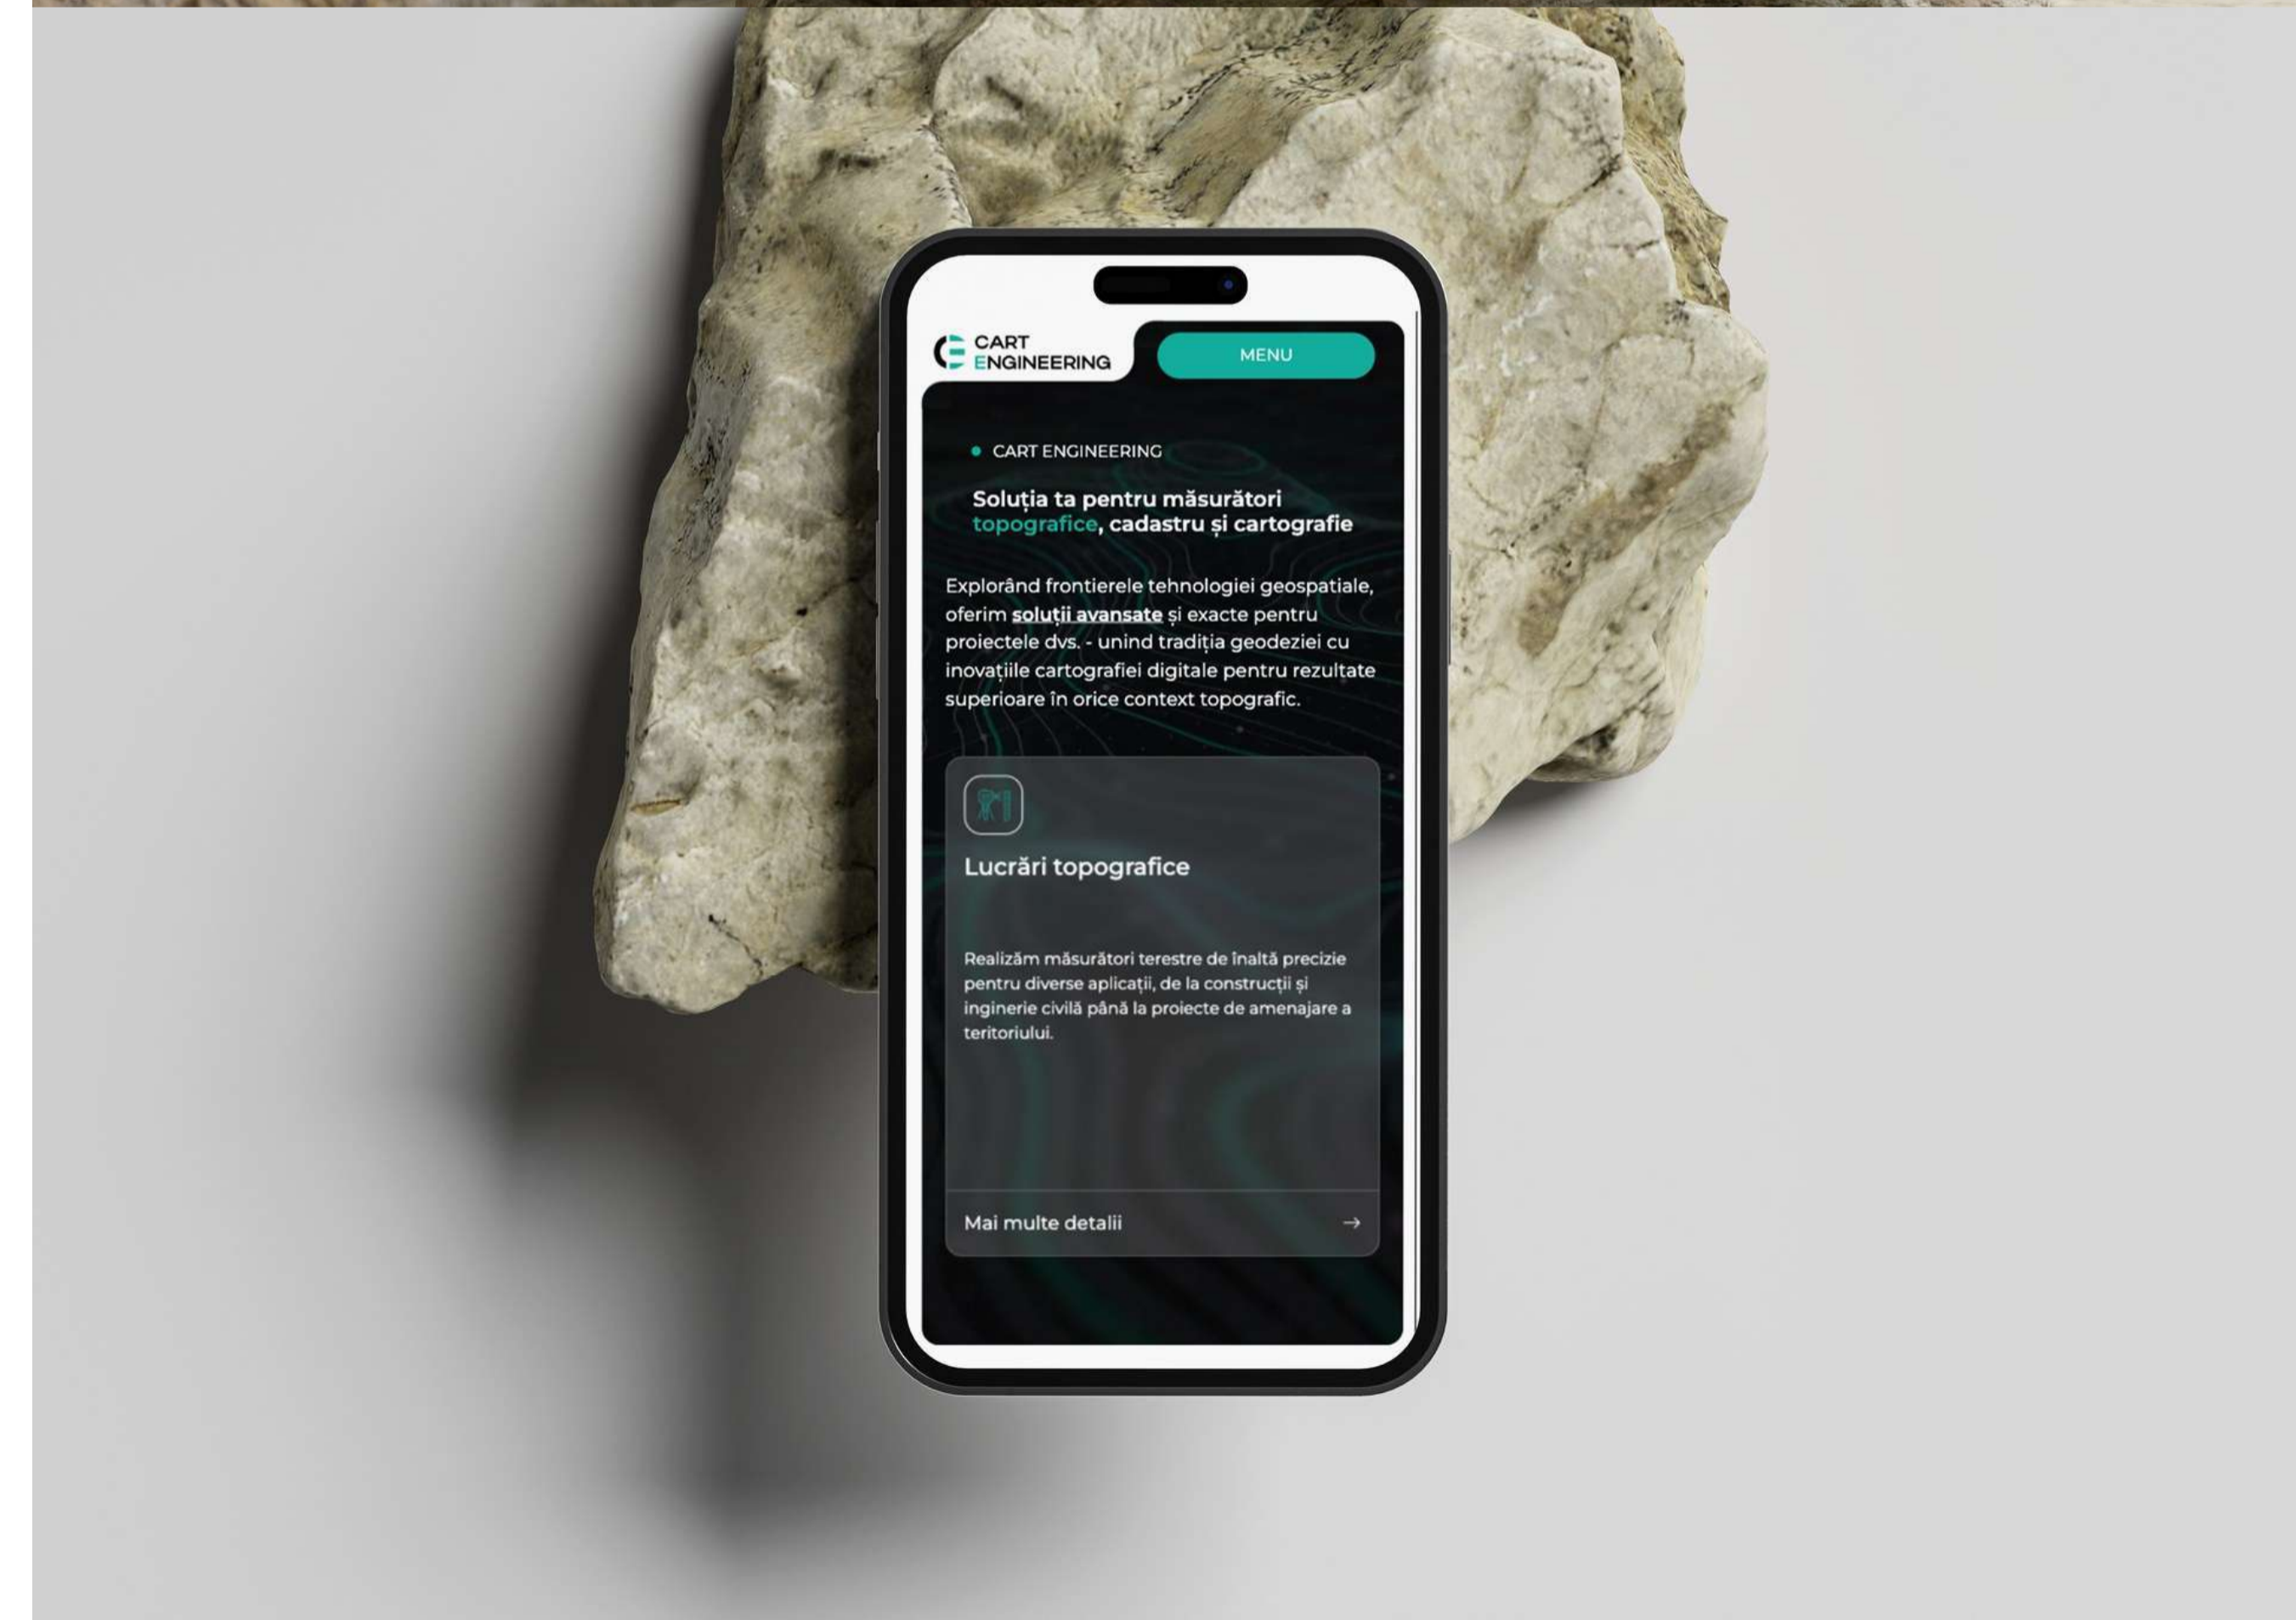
CART
ENGINEERING

MENU

CART ENGINEERING

Soluția ta pentru măsurători topografice, cadastru și cartografie

Explorând frontierele tehnologiei geospatiale, oferim soluții avansate și exacte pentru proiectele dvs. - unind tradiția geodeziei cu inovațiile cartografiei digitale pentru rezultate superioare în orice context topografic.

Lucrări topografice

Realizăm măsurători terestre de înaltă precizie pentru diverse aplicații, de la construcții și inginerie civilă până la proiecte de amenajare a teritoriului.

Mai multe detalii →